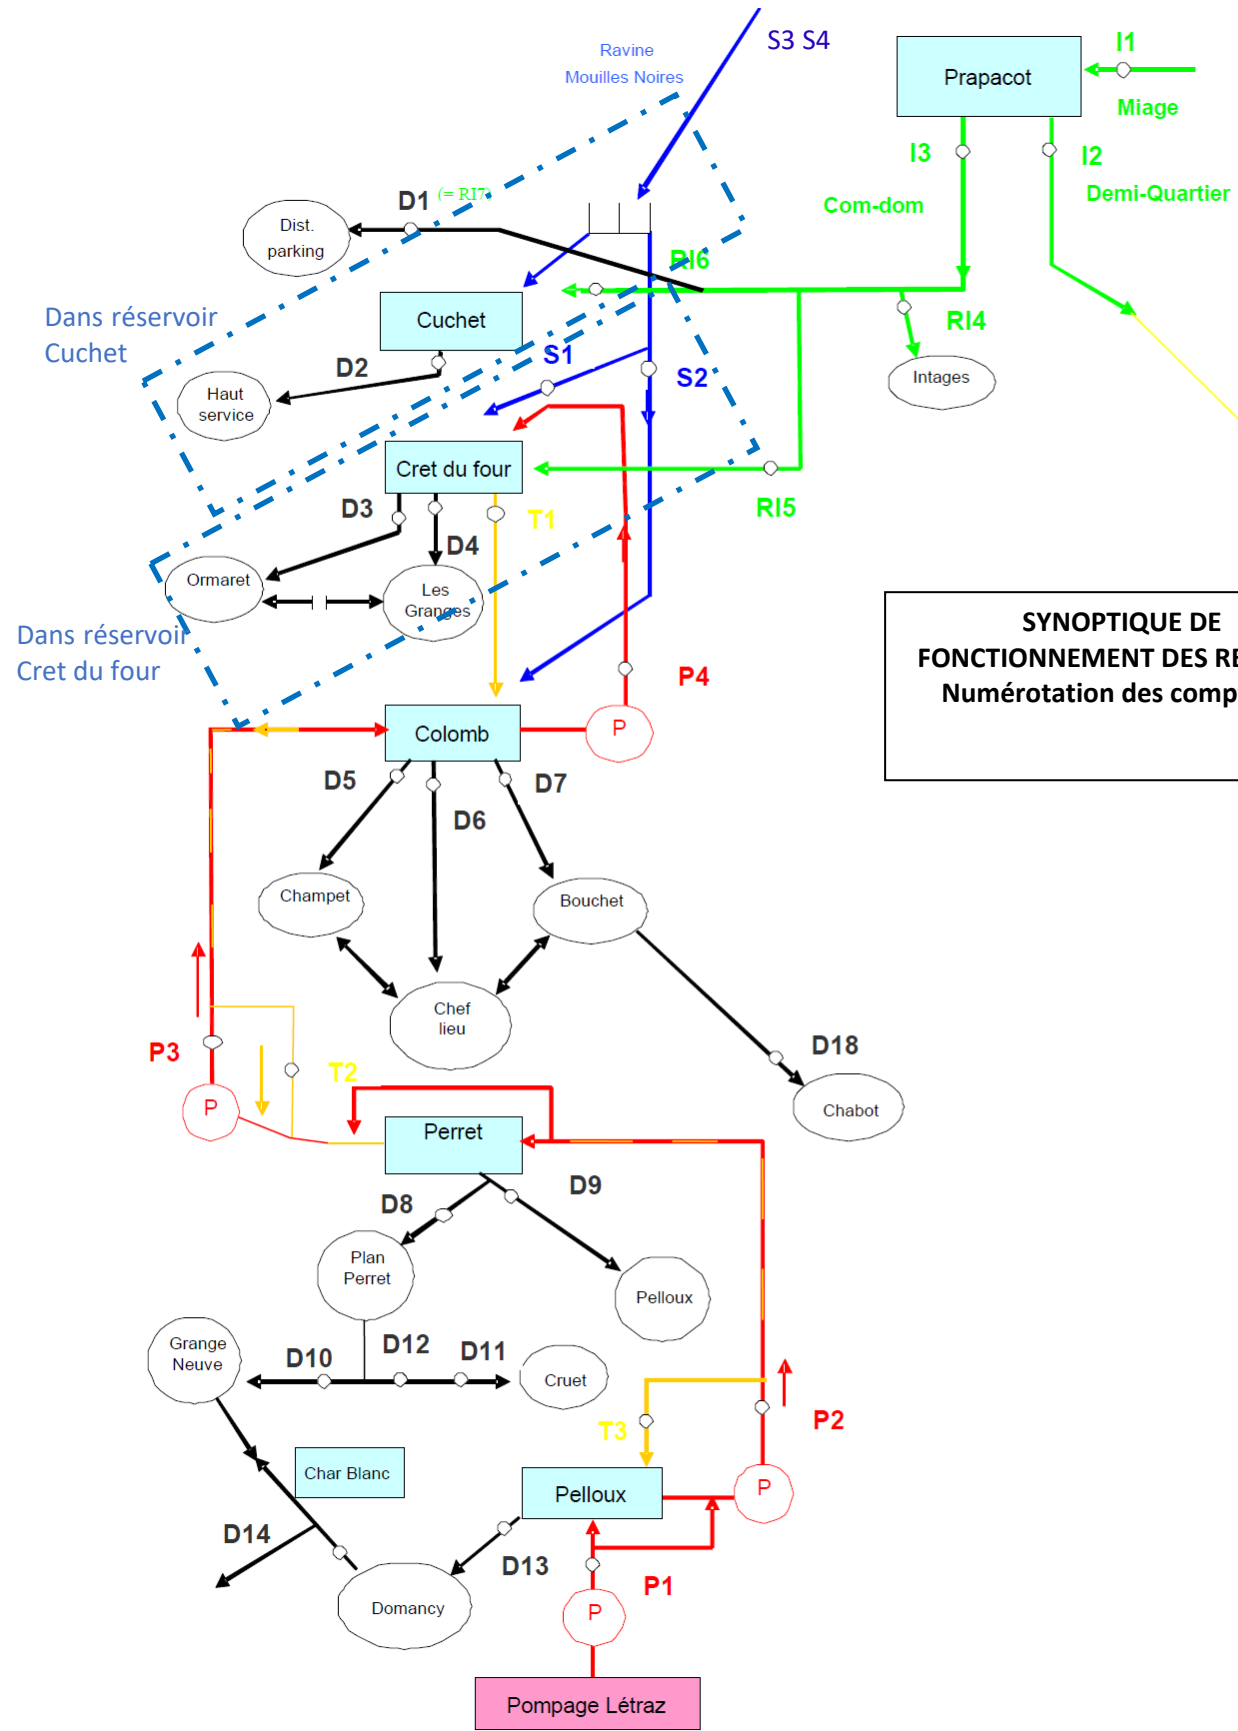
Ravine
Mouilles Noires
S3 S4
Prapacot
I1
Miage
I3
I2
Com-dom
Demi-Quartier
D1 (= RI7)
Dist. parking
RI6
Cuchet
RI4
Dans réservoir Cuchet
S1
S2
Intages
D2
Haut service
Cret du four
RI5
D3
T1
D4
Ormaret
Les Granges
Dans réservoir Cret du four
SYNOPTIQUE DE FONCTIONNEMENT DES RE
Numérotation des comp
P4
Colomb
P
D5
D7
D6
Champet
Bouchet
Chef lieu
D18
P3
T2
Chabot
P
Perret
D8
D9
Plan Perret
Pelloux
Grange Neuve
D10
D12
D11
Cruet
T3
P2
Char Blanc
Pelloux
P
D14
D13
P1
Domancy
P
Pompage Létraz